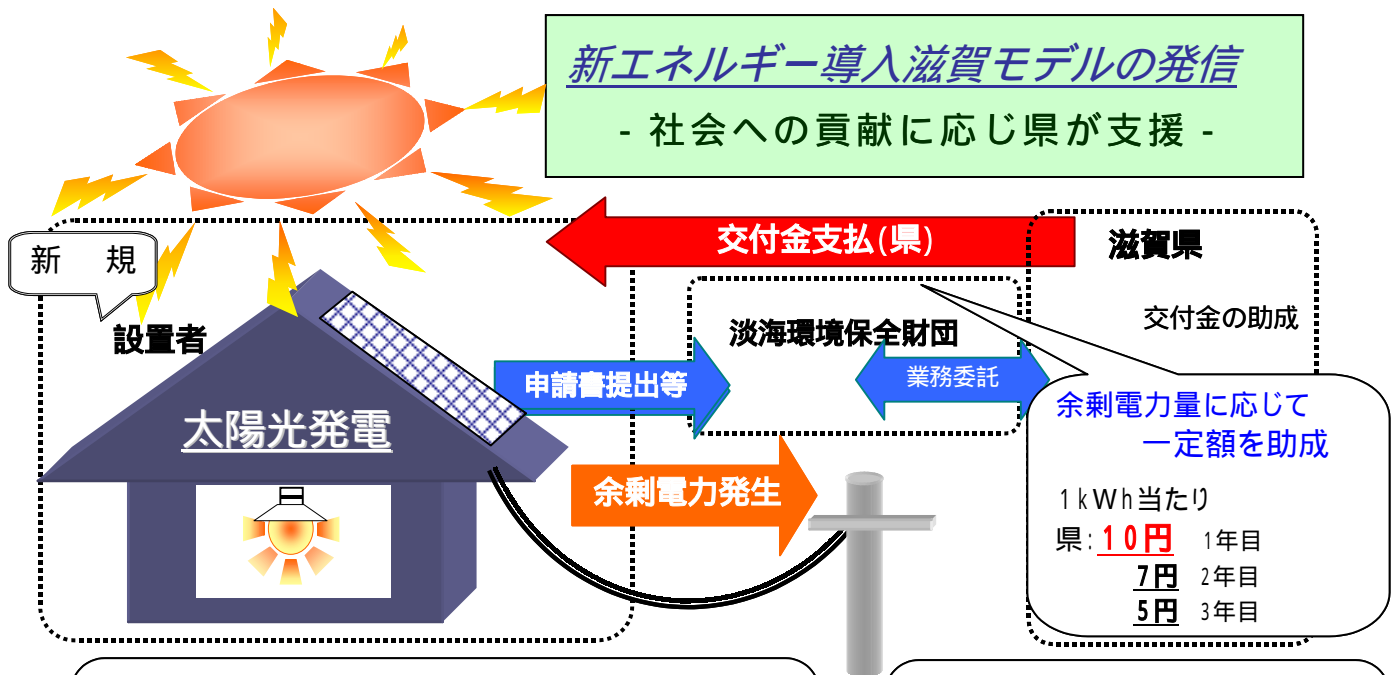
新エネルギー導入滋賀モデルの発信

- 社会への貢献に応じ県が支援 -

新　規

設置者

太陽光発電

交付金支払(県)

滋賀県

交付金の助成

淡海環境保全財団

申請書提出等

業務委託

余剰電力発生

余剰電力量に応じて
一定額を助成

1kWh当たり

県：10円　1年目

7円　2年目

5円　3年目